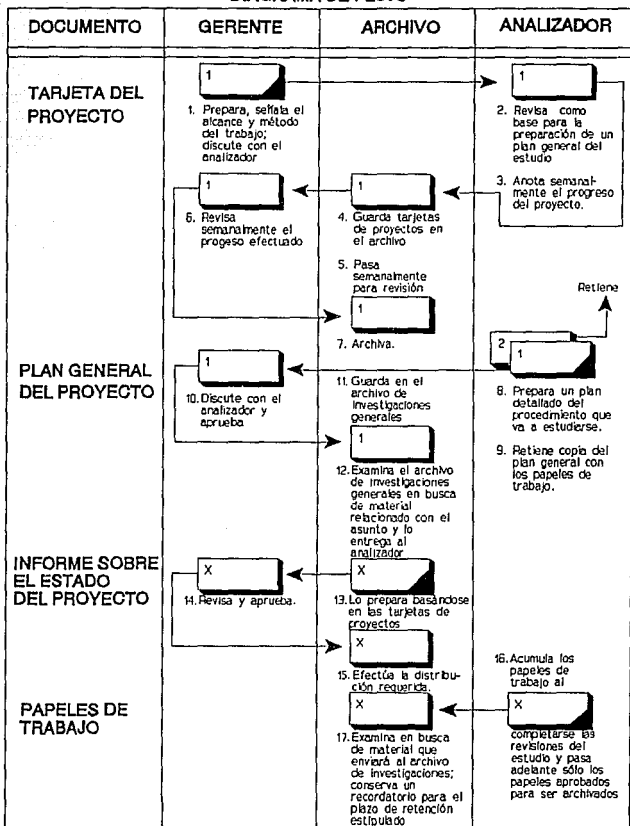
| DOCUMENTO | GERENTE | ARCHIVO | ANALIZADOR |
|---|---|---|---|
| TARJETA DEL PROYECTO | 1 <br> 1. Prepara, señala el alcance y método del trabajo; discute con el analizador | | 1 <br> 2. Revisa como base para la preparación de un plan general del estudio |
| | 1 <br> 6. Revisa semanalmente el progeso efectuado | 1 <br> 4. Guarda tarjetas de proyectos en el archivo <br> 5. Pasa semanalmente para revisión <br> 1 <br> 7. Archiva. | 3. Anota semanalmente el progreso del proyecto. <br> Retiene |
| PLAN GENERAL DEL PROYECTO | 1 <br> 10. Discute con el analizador y aprueba | 11. Guarda en el archivo de investigaciones generales <br> 1 <br> 12. Examina el archivo de investigaciones generales en busca de material relacionado con el asunto y lo entrega al analizador | 2 1 <br> 8. Prepara un plan detallado del procedimiento que va a estudiarse. <br> 9. Retiene copia del plan general con los papeles de trabajo. |
| INFORME SOBRE EL ESTADO DEL PROYECTO | X <br> 14. Revisa y aprueba. | X <br> 13. Lo prepara basándose en las tarjetas de proyectos <br> X <br> 15. Efectúa la distribución requerida. | |
| PAPELES DE TRABAJO | | X <br> 17. Examina en busca de material que enviará al archivo de investigaciones; conserva un recordatorio para el plazo de retención estipulado | 16. Acumula los papeles de trabajo al <br> X <br> completarse las revisiones del estudio y pasa adelante sólo los papeles aprobados para ser archivados |